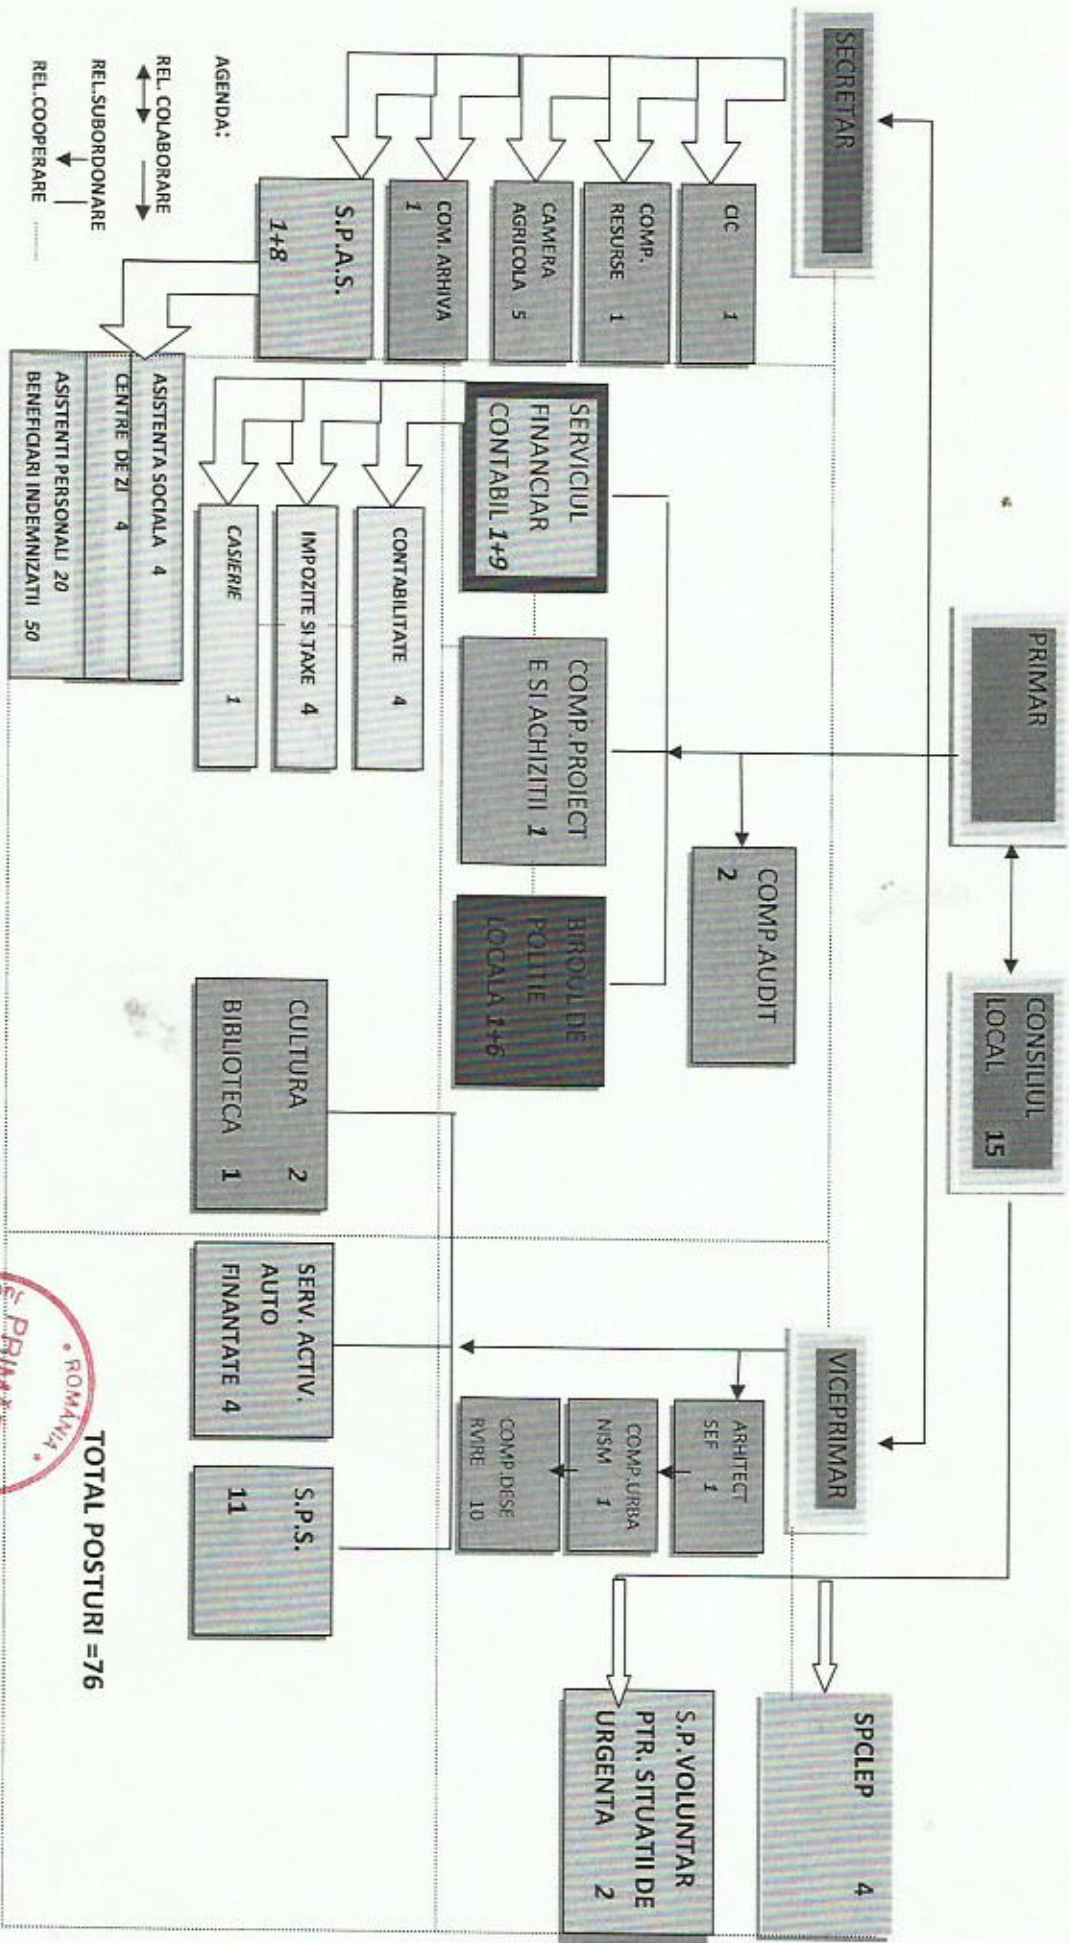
PRIMAR

CONSILIUL LOCAL 15

SECRETAR

VICEPRIMAR

CIC 1

COMP. RESURSE 1

CAMERA AGRICOLA 5

COM. ARHIVA 1

S.P.A.S. 1+8

ASISTENTA SOCIALA 4

CENTRE DE ZI 4

ASISTENTI PERSONALI 20

BENEFICIARI INDEMNIZATII 50

SERVICIUL FINANCIAR CONTABIL 1+9

CONTABILITATE 4

IMPOZITE SI TAXE 4

CASIERIE 1

COMP.PROIECTE SI ACHIZITII 1

COMP.AUDIT 2

BIROUL DE POLITIE LOCALA 1+6

CULTURA 2

BIBLIOTECA 1

SERV. ACTIV. AUTO FINANTATE 4

S.P.S. 11

ARHITECT SEF 1

COMP.URBANISM 1

COMP.DESERVIRE 10

SPCLEP 4

S.P.VOLUNTAR PTR. SITUATII DE URGENTA 2

AGENDA:

REL. COLABORARE

REL.SUBORDONARE

REL.COOPERARE

TOTAL POSTURI =76

ROMANIA
PRIMA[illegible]